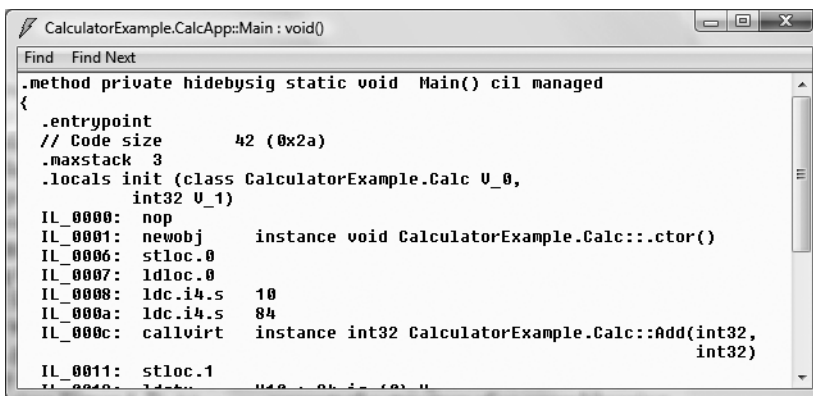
CalculatorExample.CalcApp::Main : void()

Find Find Next

.method private hidebysig static void Main() cil managed
{
.entrypoint
// Code size 42 (0x2a)
.maxstack 3
.locals init (class CalculatorExample.Calc V_0,
int32 V_1)
IL_0000: nop
IL_0001: newobj instance void CalculatorExample.Calc::.ctor()
IL_0006: stloc.0
IL_0007: ldloc.0
IL_0008: ldc.i4.s 10
IL_000a: ldc.i4.s 84
IL_000c: callvirt instance int32 CalculatorExample.Calc::Add(int32, int32)
IL_0011: stloc.1
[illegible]